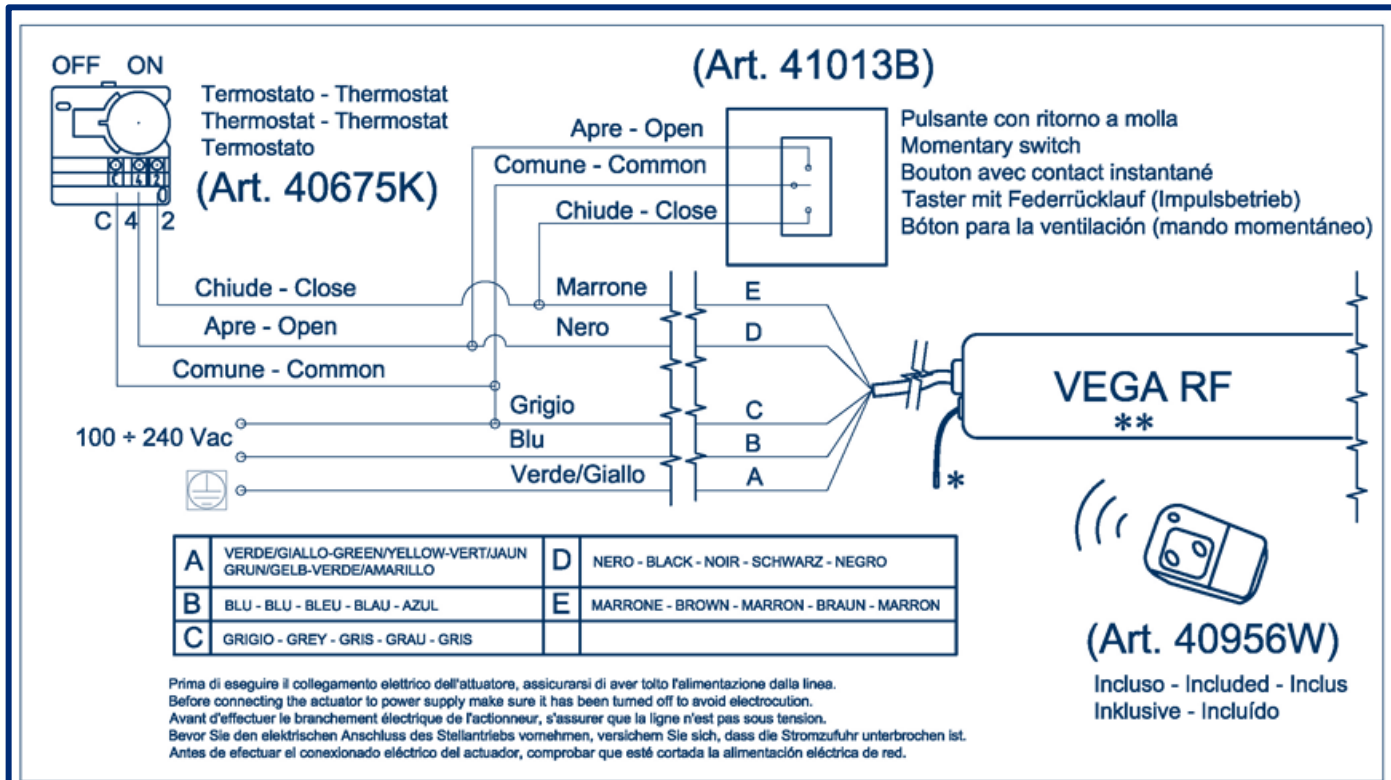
OFF ON

C 4 2

Termostato - Thermostat
Thermostat - Thermostat
Termostato

(Art. 40675K)

(Art. 41013B)

Apre - Open
Comune - Common
Chiude - Close

Pulsante con ritorno a molla
Momentary switch
Bouton avec contact instantané
Taster mit Federrücklauf (Impulsbetrieb)
Bóton para la ventilación (mando momentáneo)

Chiude - Close
Apre - Open
Comune - Common

Marrone
Nero
Grigio
Blu
Verde/Giallo

E
D
C
B
A

100 ÷ 240 Vac

VEGA RF
**

*

| A | VERDE/GIALLO-GREEN/YELLOW-VERT/JAUN GRUN/GELB-VERDE/AMARILLO | D | NERO - BLACK - NOIR - SCHWARZ - NEGRO |
|---|---|---|---|
| B | BLU - BLU - BLEU - BLAU - AZUL | E | MARRONE - BROWN - MARRON - BRAUN - MARRON |
| C | GRIGIO - GREY - GRIS - GRAU - GRIS | | |

Prima di eseguire il collegamento elettrico dell'attuatore, assicurarsi di aver tolto l'alimentazione dalla linea.
Before connecting the actuator to power supply make sure it has been turned off to avoid electrocution.
Avant d'effectuer le branchement électrique de l'actionneur, s'assurer que la ligne n'est pas sous tension.
Bevor Sie den elektrischen Anschluss des Stellantriebs vornehmen, versichern Sie sich, dass die Stromzufuhr unterbrochen ist.
Antes de efectuar el conexionado eléctrico del actuador, comprobar que esté cortada la alimentación eléctrica de red.

(Art. 40956W)

Incluso - Included - Inclus
Inklusive - Incluído